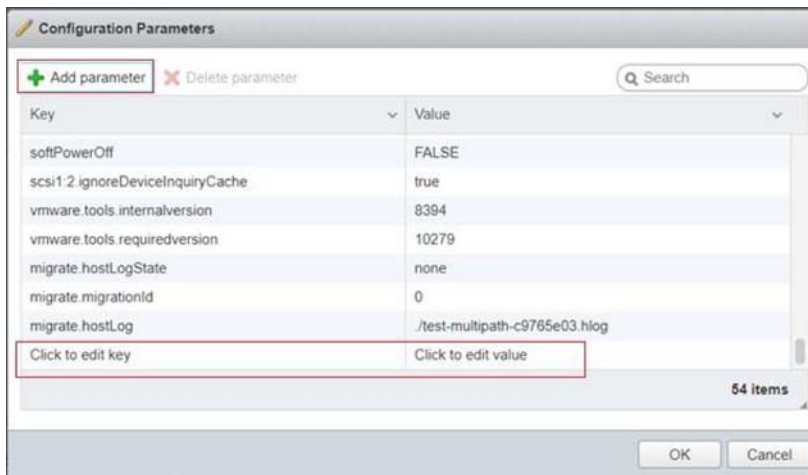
Configuration Parameters

Add parameter Delete parameter

Search

| Key | Value |
|---|---|
| softPowerOff | FALSE |
| scsi1:2.ignoreDeviceInquiryCache | true |
| vmware.tools.internalversion | 8394 |
| vmware.tools.requiredversion | 10279 |
| migrate.hostLogState | none |
| migrate.migrationId | 0 |
| migrate.hostLog | ./test-multipath-c9765e03.hlog |
| Click to edit key | Click to edit value |

54 items

OK Cancel